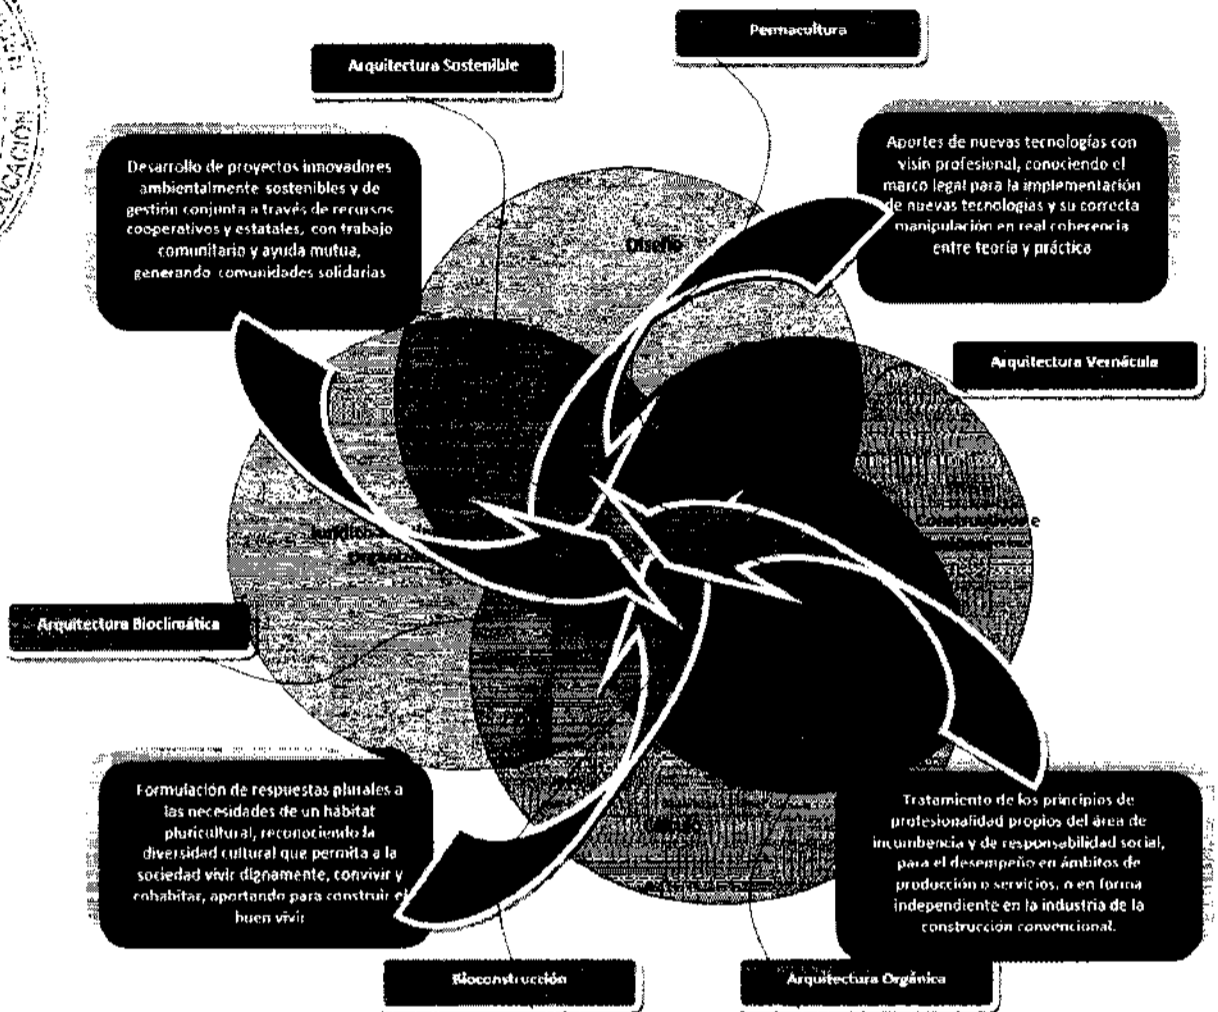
Permacultura

Arquitectura Sostenible

Desarrollo de proyectos innovadores ambientalmente sostenibles y de gestión conjunta a través de recursos cooperativos y estatales, con trabajo comunitario y ayuda mutua, generando comunidades solidarias

Aportes de nuevas tecnologías con visión profesional, conociendo el marco legal para la implementación de nuevas tecnologías y su correcta manipulación en real coherencia entre teoría y práctica

Diseño

Arquitectura Vernácula

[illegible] e

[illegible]

Arquitectura Bioclimática

Formulación de respuestas plurales a las necesidades de un hábitat pluricultural, reconociendo la diversidad cultural que permita a la sociedad vivir dignamente, convivir y cohabitar, aportando para construir el buen vivir

Tratamiento de los principios de profesionalidad propios del área de incumbencia y de responsabilidad social, para el desempeño en ámbitos de producción o servicios, o en forma independiente en la industria de la construcción convencional.

Bioconstrucción

Arquitectura Orgánica